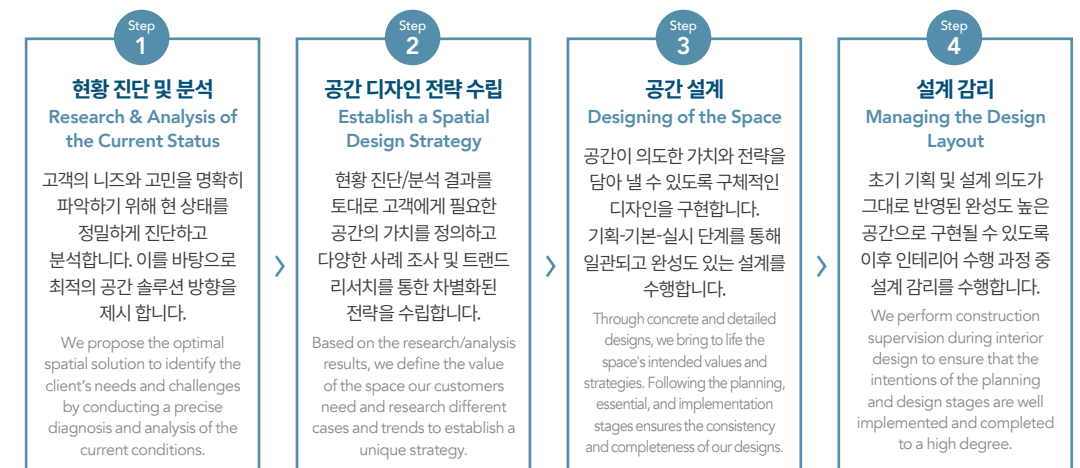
Step
1
현황 진단 및 분석
Research & Analysis of the Current Status
고객의 니즈와 고민을 명확히 파악하기 위해 현 상태를 정밀하게 진단하고 분석합니다. 이를 바탕으로 최적의 공간 솔루션 방향을 제시 합니다.
We propose the optimal spatial solution to identify the client's needs and challenges by conducting a precise diagnosis and analysis of the current conditions.

Step
2
공간 디자인 전략 수립
Establish a Spatial Design Strategy
현황 진단/분석 결과를 토대로 고객에게 필요한 공간의 가치를 정의하고 다양한 사례 조사 및 트랜드 리서치를 통한 차별화된 전략을 수립합니다.
Based on the research/analysis results, we define the value of the space our customers need and research different cases and trends to establish a unique strategy.

Step
3
공간 설계
Designing of the Space
공간이 의도한 가치와 전략을 담아 낼 수 있도록 구체적인 디자인을 구현합니다.
기획-기본-실시 단계를 통해 일관되고 완성도 있는 설계를 수행합니다.
Through concrete and detailed designs, we bring to life the space's intended values and strategies. Following the planning, essential, and implementation stages ensures the consistency and completeness of our designs.

Step
4
설계 감리
Managing the Design Layout
초기 기획 및 설계 의도가 그대로 반영된 완성도 높은 공간으로 구현될 수 있도록 이후 인테리어 수행 과정 중 설계 감리를 수행합니다.
We perform construction supervision during interior design to ensure that the intentions of the planning and design stages are well implemented and completed to a high degree.